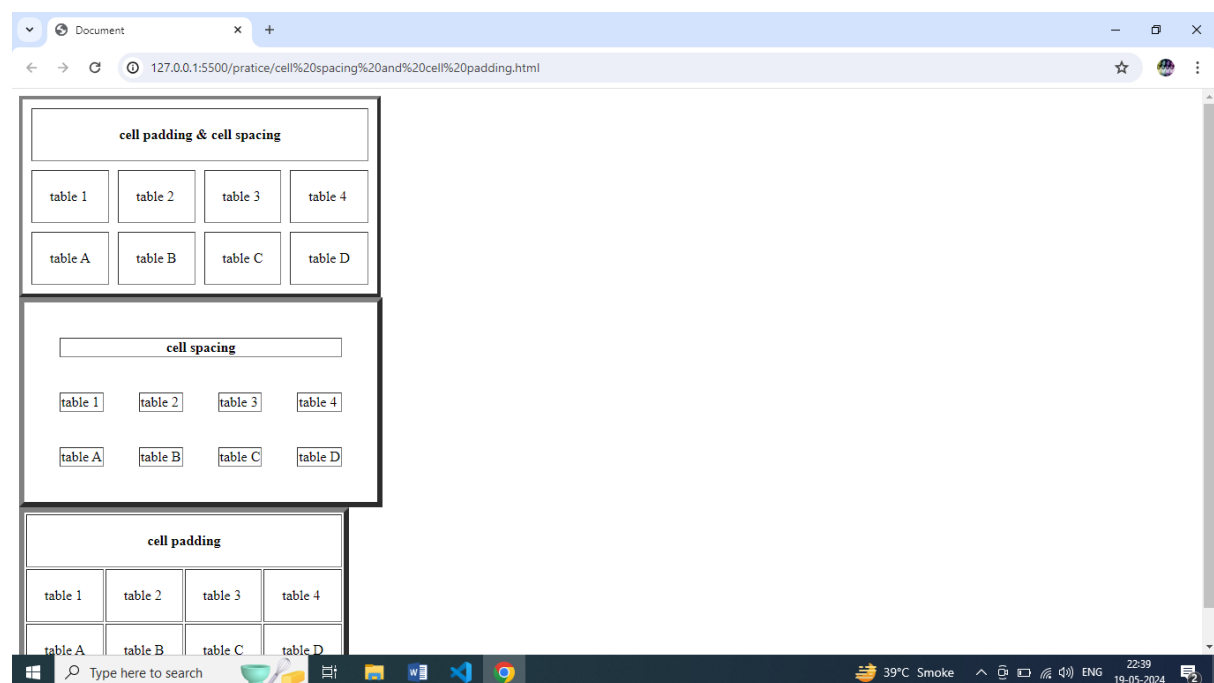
Document
127.0.0.1:5500/pratice/cell%20spacing%20and%20cell%20padding.html

| cell padding & cell spacing | | | |
|---|---|---|---|
| table 1 | table 2 | table 3 | table 4 |
| table A | table B | table C | table D |

| cell spacing | | | |
|---|---|---|---|
| table 1 | table 2 | table 3 | table 4 |
| table A | table B | table C | table D |

| cell padding | | | |
|---|---|---|---|
| table 1 | table 2 | table 3 | table 4 |
| table A | table B | table C | table D |

Type here to search
39°C Smoke
ENG
22:39
19-05-2024
2